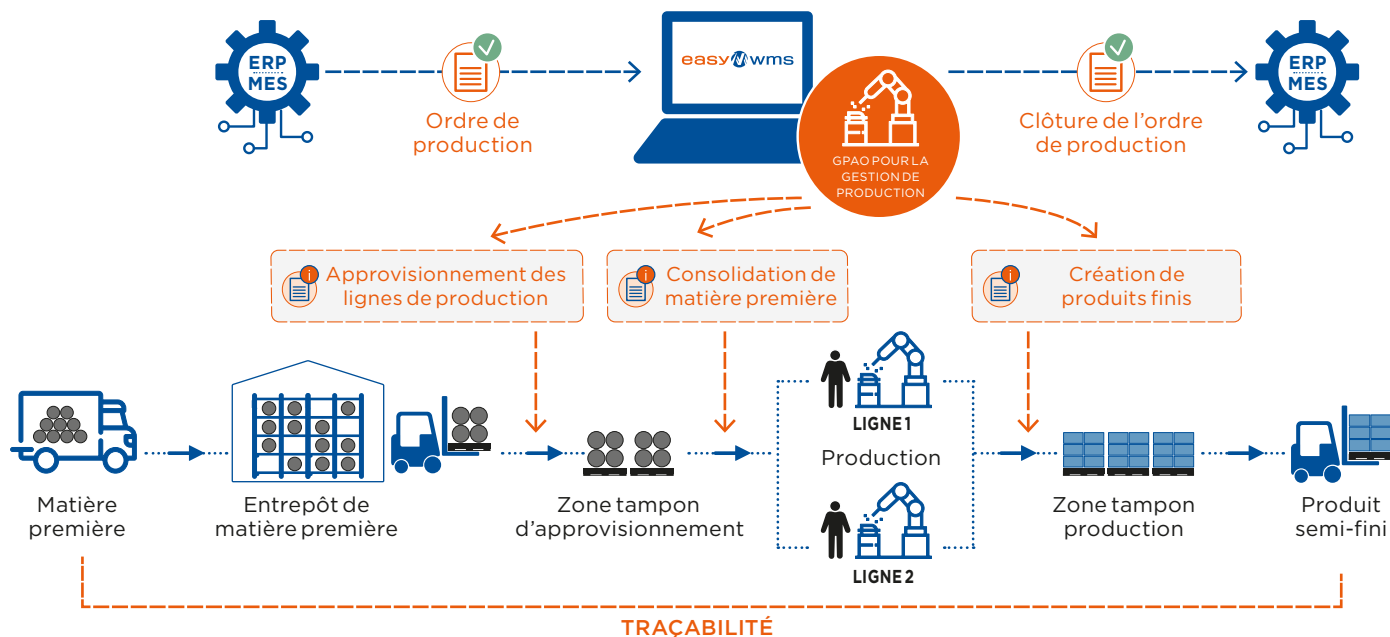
ERP MES

Ordre de production

easy wms

GPAO POUR LA GESTION DE PRODUCTION

Clôture de l'ordre de production

ERP MES

Approvisionnement des lignes de production

Consolidation de matière première

Création de produits finis

LIGNE 1

Production

LIGNE 2

Matière première

Entrepôt de matière première

Zone tampon d'approvisionnement

Zone tampon production

Produit semi-fini

TRAÇABILITÉ